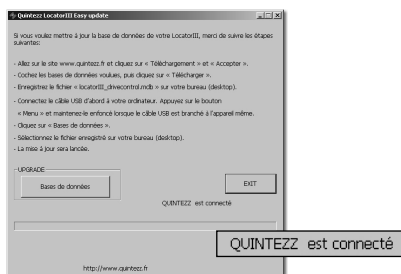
Quintezz LocatorIII Easy update

Si vous voulez mettre à jour la base de données de votre LocatorIII, merci de suivre les étapes suivantes:

- Allez sur le site www.quintezz.fr et cliquez sur « Téléchargement » et « Accepter ».

- Cochez les bases de données voulues, puis cliquez sur « Télécharger ».

- Enregistrez le fichier « locatorIII_drivecontrol.mdb » sur votre bureau (desktop).

- Connectez le câble USB d'abord à votre ordinateur. Appuyez sur le bouton « Menu » et maintenez-le enfoncé lorsque le câble USB est branché à l'appareil même.

- Cliquez sur « Bases de données ».

- Sélectionnez le fichier enregistré sur votre bureau (desktop).

- La mise à jour sera lancée.

UPGRADE

Bases de données

EXIT

QUINTEZZ est connecté

QUINTEZZ est connecté

http://www.quintezz.fr